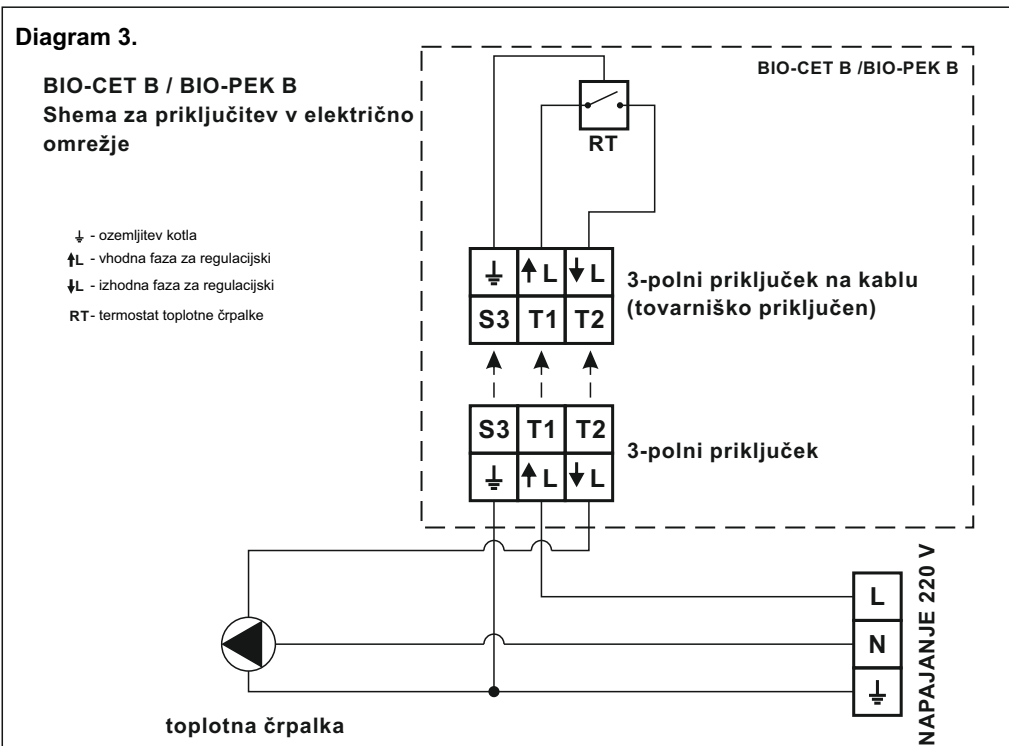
Diagram 3.

BIO-CET B / BIO-PEK B
Shema za priključitev v električno omrežje

BIO-CET B /BIO-PEK B

RT

⏚ - ozemljitev kotla
↑L - vhodna faza za regulacijski
↓L - izhodna faza za regulacijski
RT- termostat toplotne črpalke

| ⏚ | ↑L | ↓L |
|---|---|---|
| S3 | T1 | T2 |

3-polni priključek na kablu (tovarniško priključen)

| S3 | T1 | T2 |
|---|---|---|
| ⏚ | ↑L | ↓L |

3-polni priključek

L
N
⏚

NAPAJANJE 220 V

toplotna črpalka